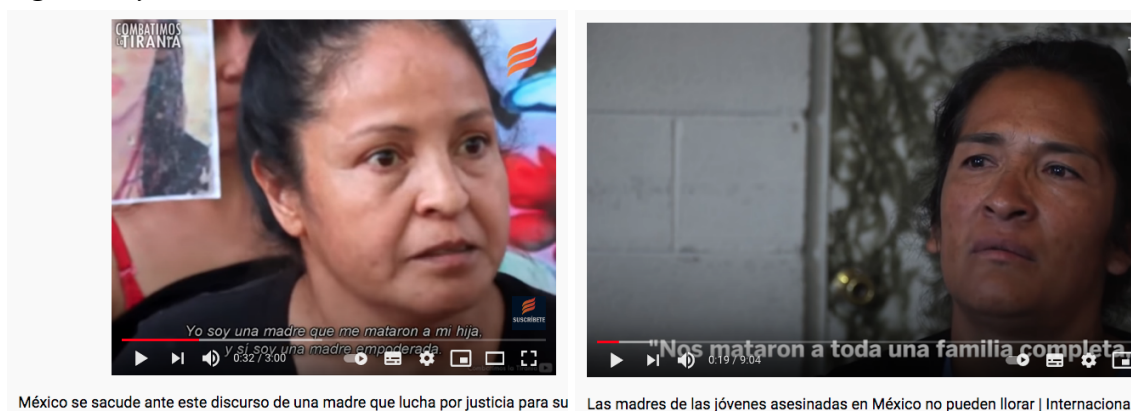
COMBATIMOS LA TIRANÍA

SUSCRÍBETE

Yo soy una madre que me mataron a mi hija, y sí soy una madre empoderada.

0:32 / 3:00

México se sacude ante este discurso de una madre que lucha por justicia para su

"Nos mataron a toda una familia completa

0:19 / 9:04

Las madres de las jóvenes asesinadas en México no pueden llorar | Internaciona